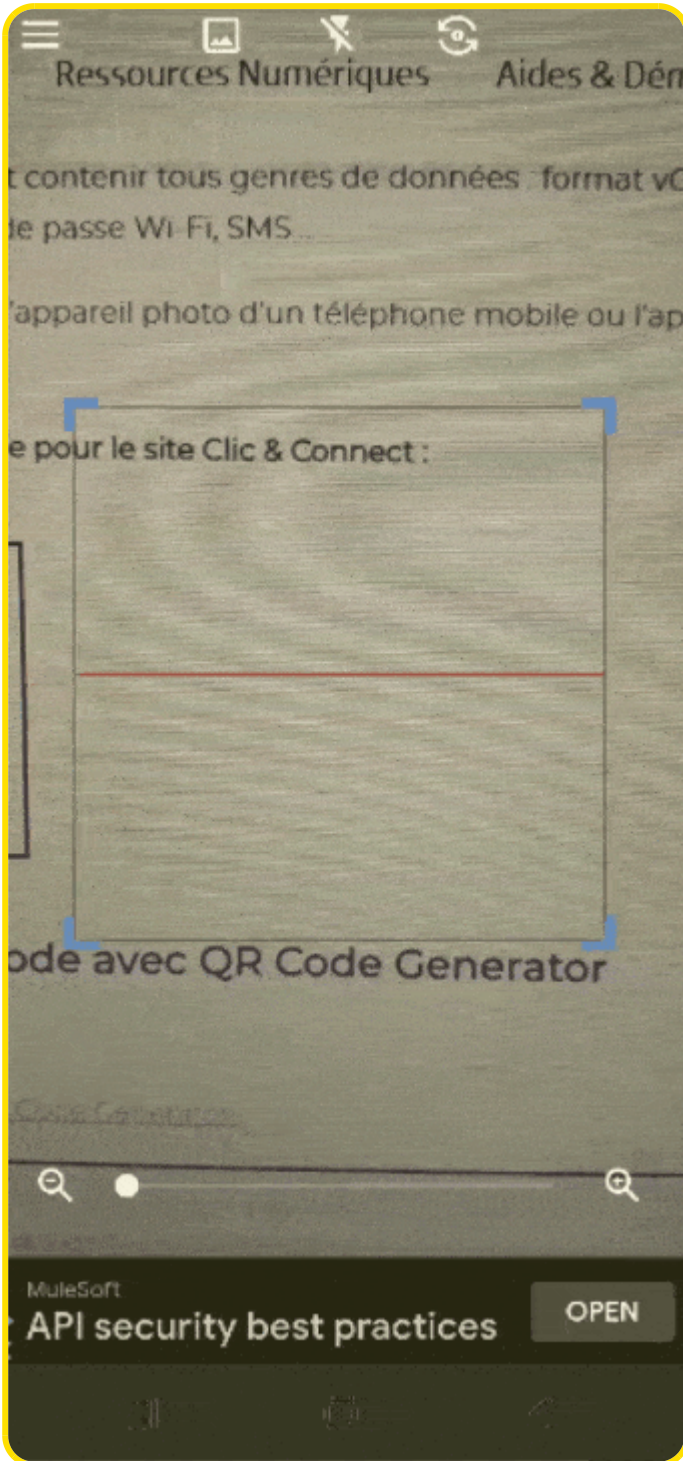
Ressources Numériques Aides & Dén

t contenir tous genres de données format vC
de passe Wi-Fi, SMS...

l'appareil photo d'un téléphone mobile ou l'ap

e pour le site Clic & Connect :

ode avec QR Code Generator

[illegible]

MuleSoft
API security best practices
OPEN